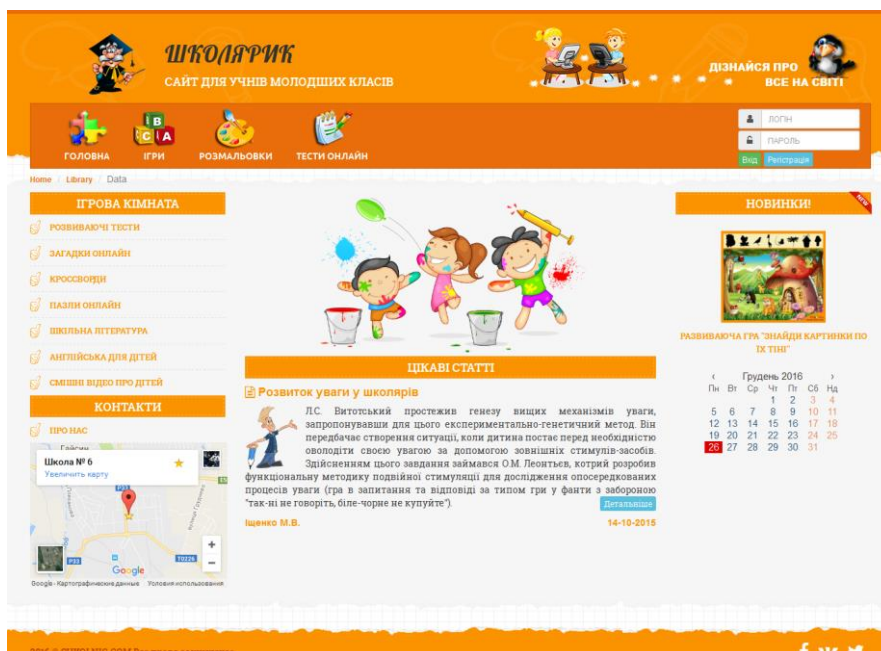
ШКОЛЯРИК
САЙТ ДЛЯ УЧНІВ МОЛОДШИХ КЛАСІВ

ДІЗНАЙСЯ ПРО ВСЕ НА СВІТІ

ГОЛОВНА ІГРИ РОЗМАЛЬОВКИ ТЕСТИ ОНЛАЙН

ЛОГІН
ПАРОЛЬ
Вхід Реєстрація

Home / Library / Data

ІГРОВА КІМНАТА
РОЗВИВАЮЧІ ТЕСТИ
ЗАГАДКИ ОНЛАЙН
КРОССВОРДИ
ПАЗЛИ ОНЛАЙН
ШКІЛЬНА ЛІТЕРАТУРА
АНГЛІЙСЬКА ДЛЯ ДІТЕЙ
СМІШНІ ВІДЕО ПРО ДІТЕЙ

КОНТАКТИ
ПРО НАС

Школа № 6
Увеличить карту
Google
Google - Картографические данные Условия использования

ЦІКАВІ СТАТТІ
Розвиток уваги у школярів
Л.С. Витотський простежив генезу вищих механізмів уваги, запропонувавши для цього експериментально-генетичний метод. Він передбачає створення ситуації, коли дитина постає перед необхідністю оволодіти своєю увагою за допомогою зовнішніх стимулів-засобів. Здійсненням цього завдання займався О.М. Леонтьев, котрий розробив функціональну методику подвійної стимуляції для дослідження опосередкованих процесів уваги (гра в запитання та відповіді за типом гри у фанти з забороною "так-ні не говоріть, біле-чорне не купуйте").
Детальніше
Іщенко М.В.
14-10-2015

НОВИНКИ!
NEW
РАЗВИВАЮЧА ГРА "ЗНАЙДИ КАРТИНКИ ПО ЇХ ТІНІ"

‹ Грудень 2016 ›
| Пн | Вт | Ср | Чт | Пт | Сб | Нд |
|---|---|---|---|---|---|---|
| | | | 1 | 2 | 3 | 4 |
| 5 | 6 | 7 | 8 | 9 | 10 | 11 |
| 12 | 13 | 14 | 15 | 16 | 17 | 18 |
| 19 | 20 | 21 | 22 | 23 | 24 | 25 |
| 26 | 27 | 28 | 29 | 30 | 31 | |

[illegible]